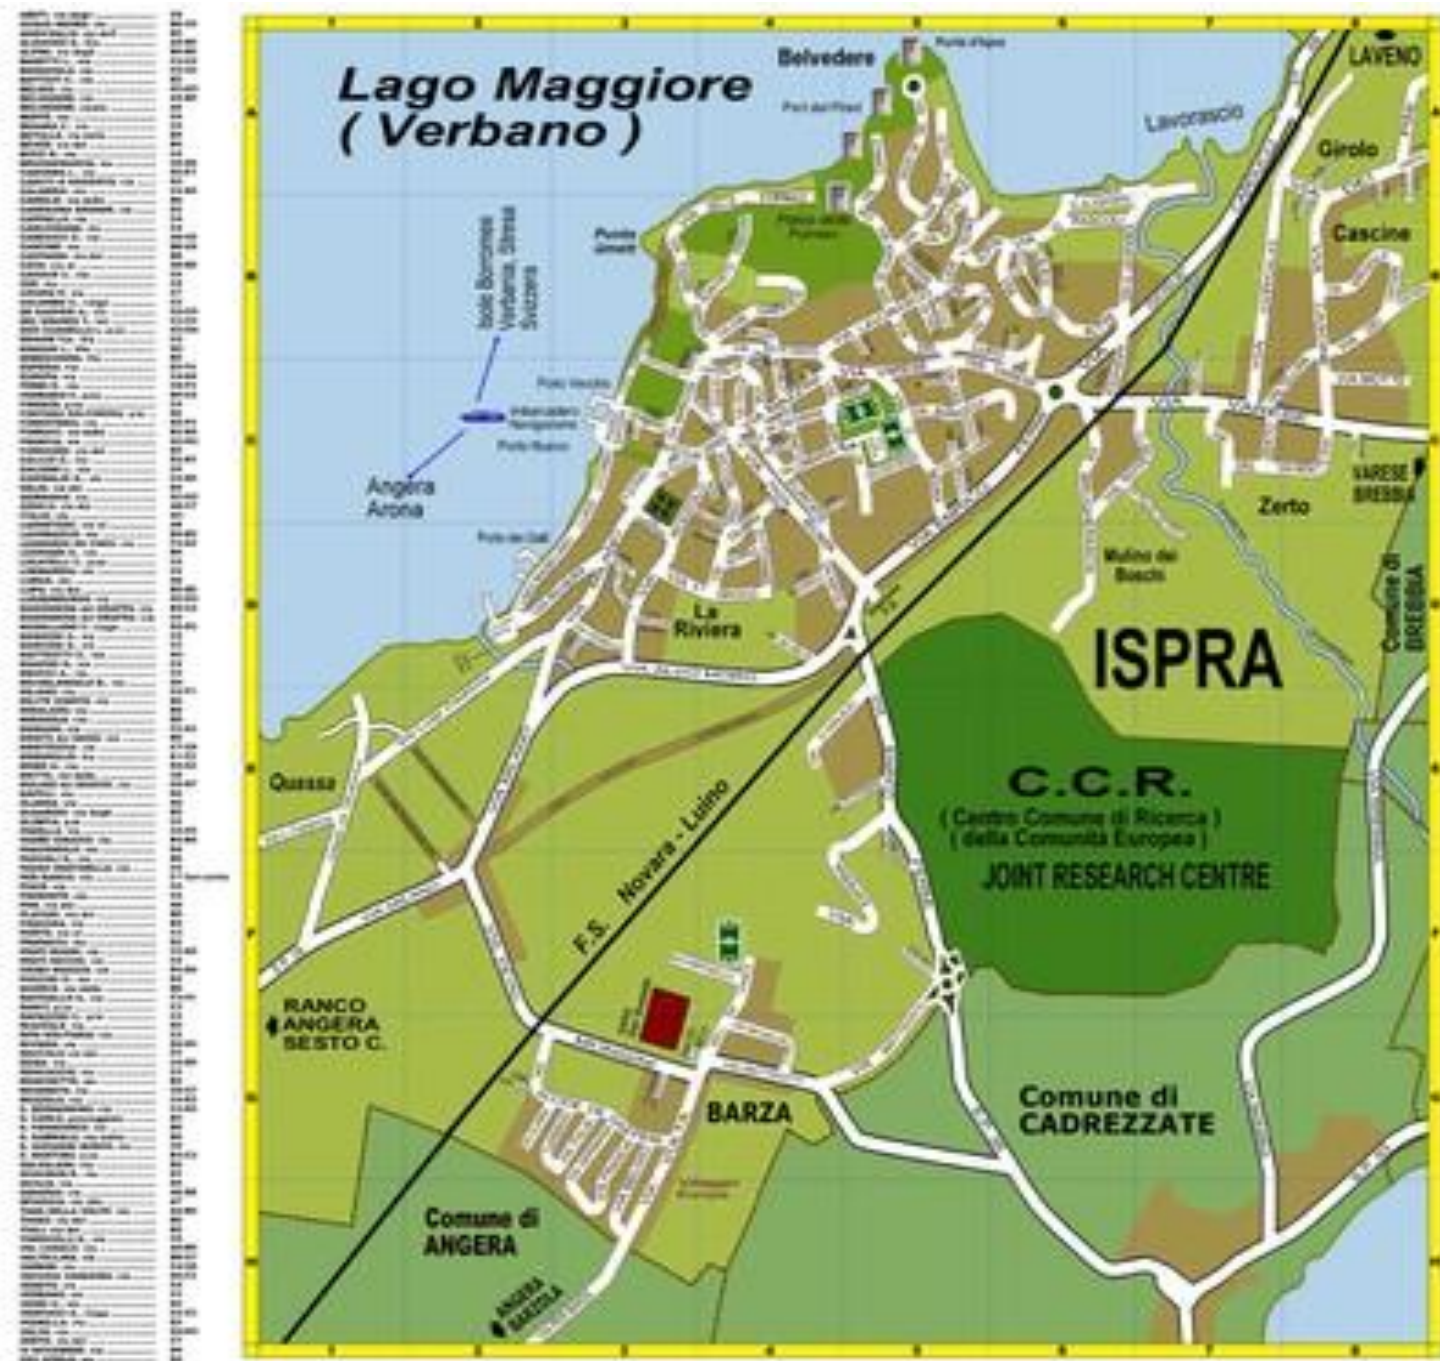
Lago Maggiore
( Verbano )

Belvedere

Punta d'Ispra

LAVENO

Lavorascio

Girolo

Cascine

Punta Ipetta

Isole Borromee
Verbania, Stresa
Svizzera

Porto Vecchio

Imbarcadero
Navigazione

Porto Nuovo

Angera
Arona

Porto dei Galli

VARESE
BREBBIA

Zerto

Mulino del
Buschi

Comune di
BREBBIA

La
Riviera

ISPRA

Quassa

C.C.R.
( Centro Comune di Ricerca )
( della Comunità Europea )
JOINT RESEARCH CENTRE

F.S. Novara - Luino

RANCO
ANGERA
SESTO C.

BARZA

Comune di
CADREZZATE

Comune di
ANGERA

ANGERA
BARZOLA